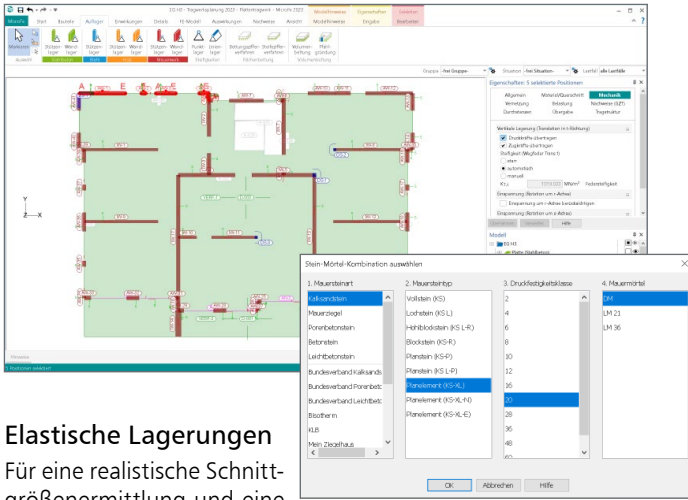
Stein-Mörtel-Kombination auswählen

| 1. Mauersteinart | 2. Mauersteintyp | 3. Druckfestigkeitsklasse | 4. Mauermörtel |
|---|---|---|---|
| Kalksandstein | Vollstein (KS) | 2 | DM |
| Mauerziegel | Lochstein (KS L) | 4 | LM 21 |
| Porenbetonstein | Hohlblockstein (KS L-R) | 6 | LM 36 |
| Betonstein | Blockstein (KS-R) | 8 | |
| Leichtbetonstein | Planstein (KS-P) | 10 | |
| Bundesverband Kalksands | Planstein (KS L-P) | 12 | |
| Bundesverband Porenbet | Planelement (KS-XL) | 16 | |
| Bundesverband Leichtbet | Planelement (KS-XL-N) | 20 | |
| Bisotherm | Planelement (KS-XL-E) | 28 | |
| KLB | | 36 | |
| Mein Ziegelhaus | | 48 | |

OK Abbrechen Hilfe

Elastische Lagerungen

Für eine realistische Schnittgrößenermittlung und eine